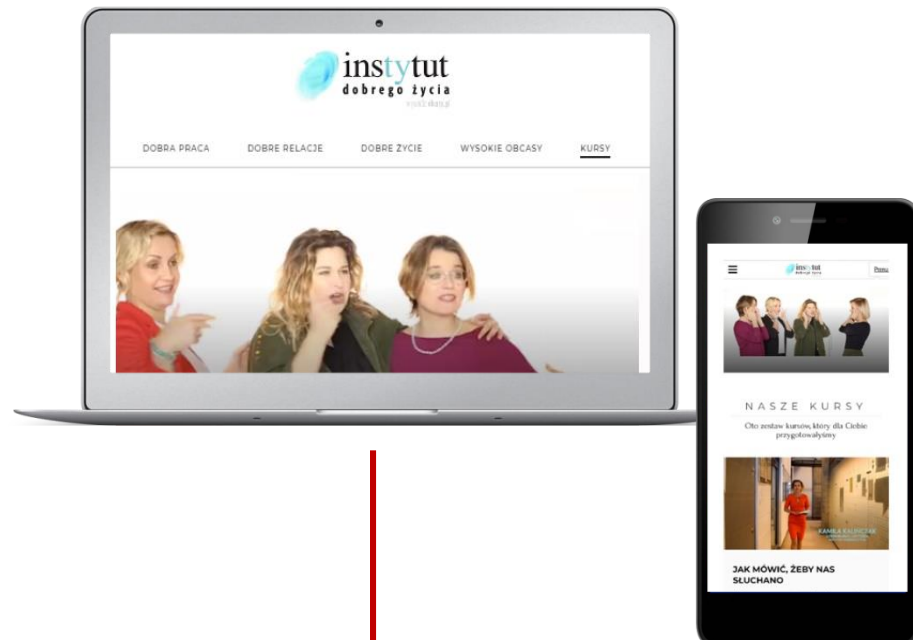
instytut
dobrego życia
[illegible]

DOBRA PRACA
DOBRE RELACJE
DOBRE ŻYCIE
WYSOKIE OBCASY
KURSY

instytut
Prz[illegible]

NASZE KURSY
Oto zestaw kursów, który dla Ciebie przygotowałyśmy

KAMILA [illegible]

JAK MÓWIĆ, ŻEBY NAS SŁUCHANO